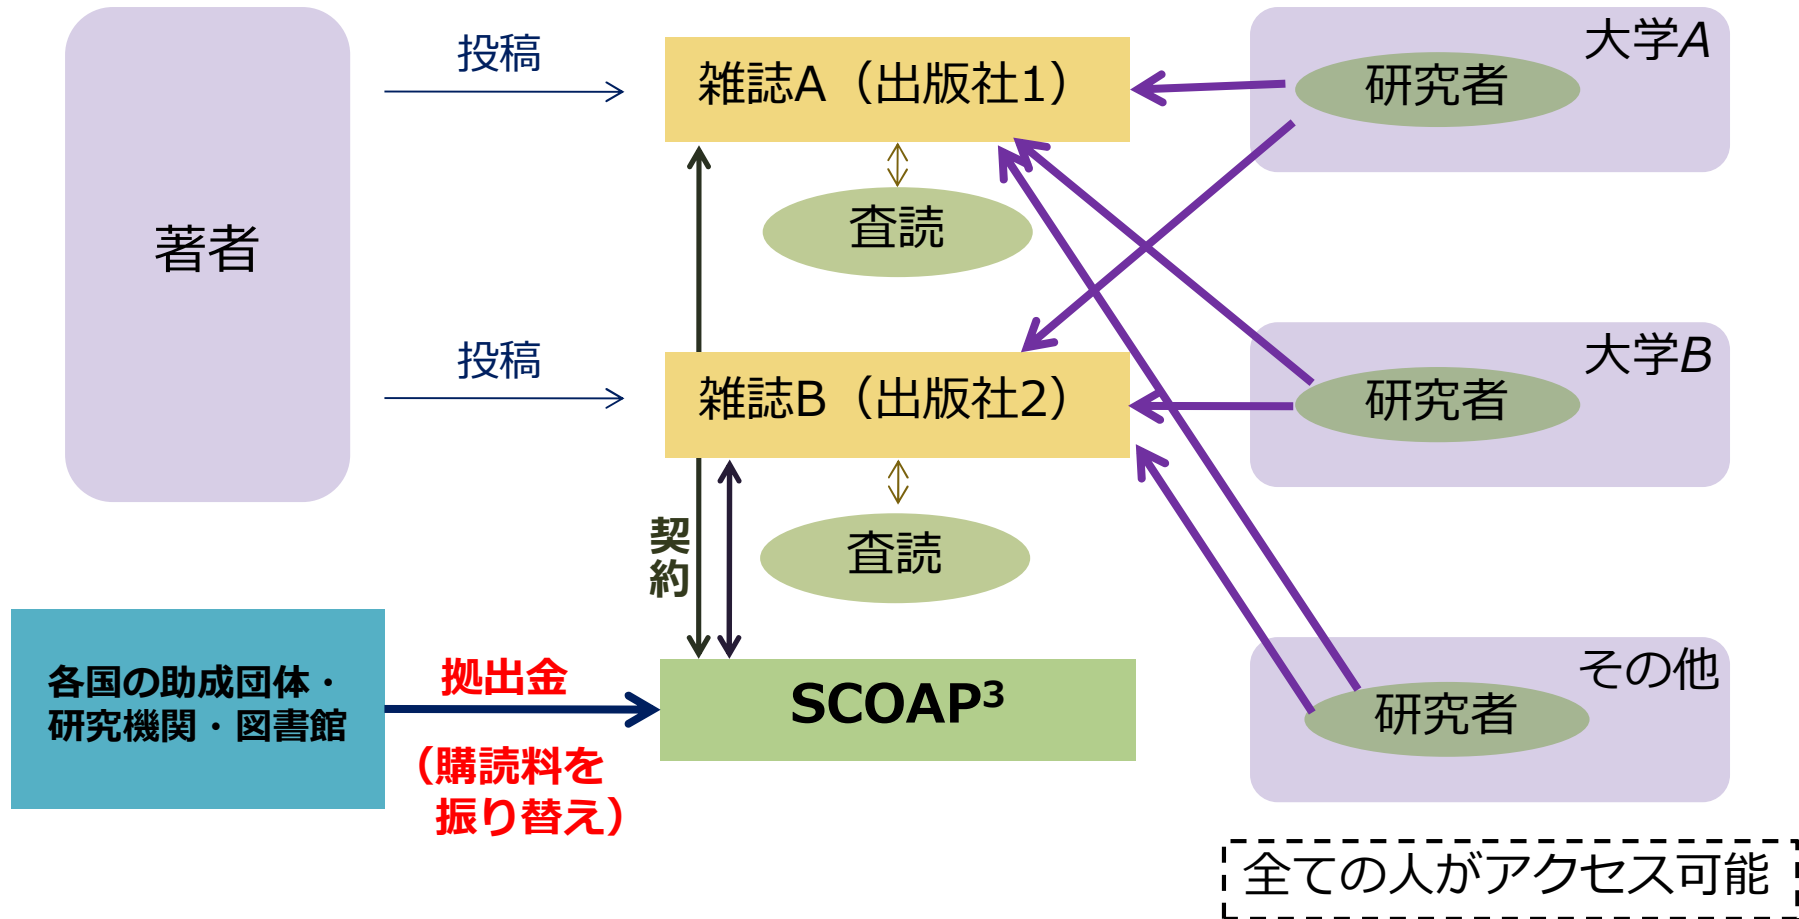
著者

投稿

投稿

雑誌A（出版社1）

査読

雑誌B（出版社2）

査読

契約

大学A

研究者

大学B

研究者

その他

研究者

各国の助成団体・研究機関・図書館

拠出金

（購読料を振り替え）

SCOAP$^3$

全ての人がアクセス可能